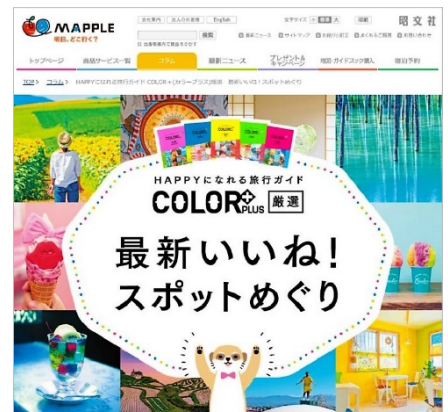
MAPPLE
明日、どこ行く？

会社案内 | 法人のお客様 | English
検索
文字サイズ 小 標準 大
印刷
昭文社

トップページ
商品・サービス一覧
コラム
最新ニュース
プレゼント
地図・ガイドブック購入
旅行予約

TOP > コラム > HAPPYになれる旅行ガイド COLOR+(カラープラス)厳選 最新いいね！スポットめぐり

COLOR+
COLOR+
COLOR+
COLOR+

HAPPYになれる旅行ガイド
COLOR PLUS 厳選
最新いいね！
スポットめぐり